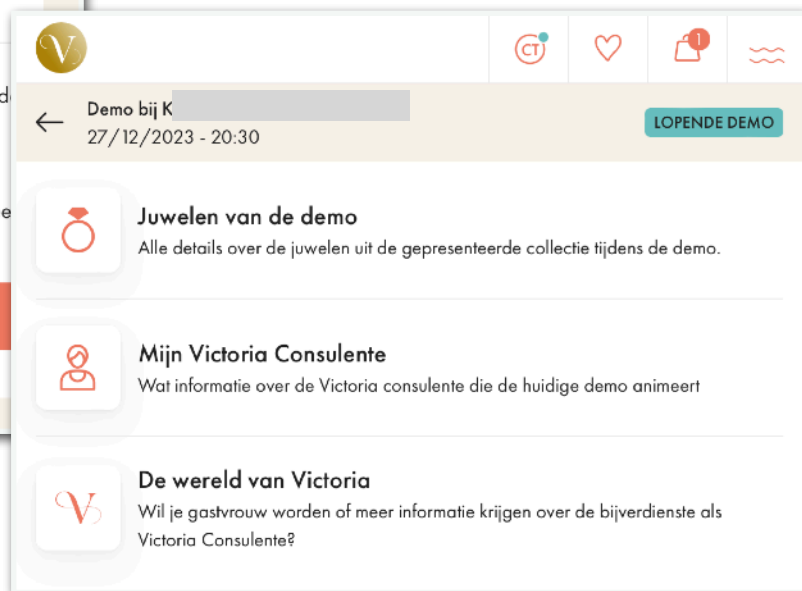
V

CT

1

Demo bij K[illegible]
27/12/2023 - 20:30

LOPENDE DEMO

Juwelen van de demo
Alle details over de juwelen uit de gepresenteerde collectie tijdens de demo.

Mijn Victoria Consulente
Wat informatie over de Victoria consulente die de huidige demo animeert

V

De wereld van Victoria
Wil je gastvrouw worden of meer informatie krijgen over de bijverdienste als Victoria Consulente?